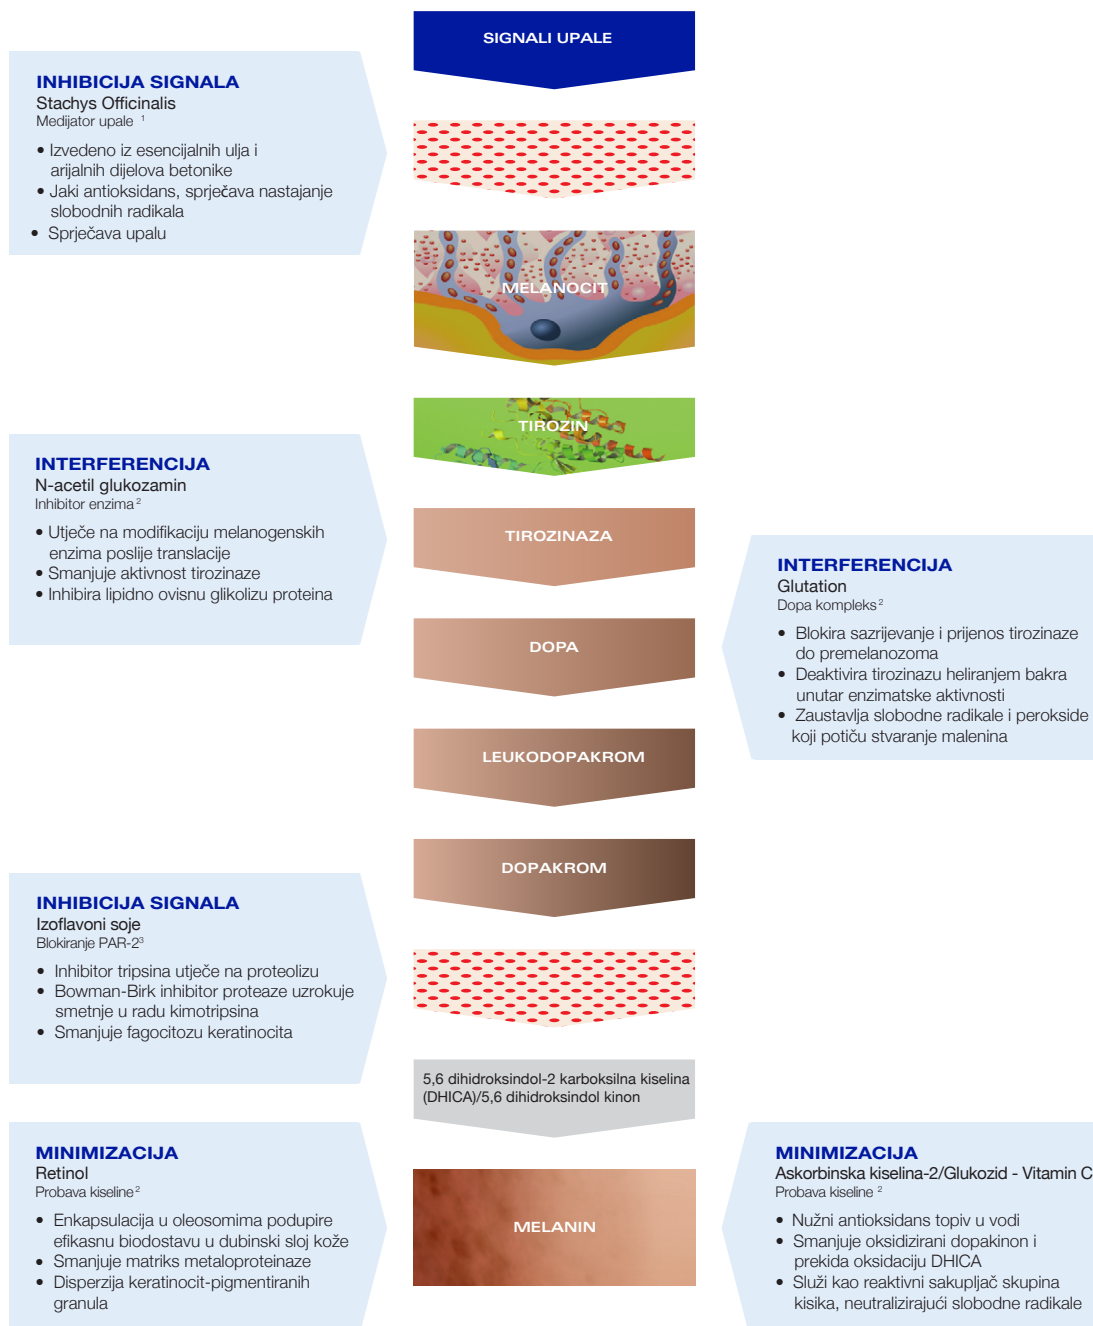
SIGNALI UPALE

INHIBICIJA SIGNALA
Stachys Officinalis
Medijator upale $^1$

• Izvedeno iz esencijalnih ulja i arijalnih dijelova betonike
• Jaki antioksidans, sprječava nastajanje slobodnih radikala
• Sprječava upalu

MELANOCIT

TIROZIN

INTERFERENCIJA
N-acetil glukozamin
Inhibitor enzima $^2$

• Utječe na modifikaciju melanogenskih enzima poslije translacije
• Smanjuje aktivnost tirozinaze
• Inhibira lipidno ovisnu glikolizu proteina

TIROZINAZA

INTERFERENCIJA
Glutation
Dopa kompleks $^2$

• Blokira sazrijevanje i prijenos tirozinaze do premelanozoma
• Deaktivira tirozinazu heliranjem bakra unutar enzimatske aktivnosti
• Zaustavlja slobodne radikale i perokside koji potiču stvaranje malenina

DOPA

LEUKODOPAKROM

DOPAKROM

INHIBICIJA SIGNALA
Izoflavoni soje
Blokiranje PAR-2$^3$

• Inhibitor tripsina utječe na proteolizu
• Bowman-Birk inhibitor proteaze uzrokuje smetnje u radu kimotripsina
• Smanjuje fagocitozu keratinocita

5,6 dihidroksindol-2 karboksilna kiselina (DHICA)/5,6 dihidroksindol kinon

MINIMIZACIJA
Retinol
Probava kiseline $^2$

• Enkapsulacija u oleosomima podupire efikasnu biodostavu u dubinski sloj kože
• Smanjuje matriks metaloproteinaze
• Disperzija keratinocit-pigmentiranih granula

MELANIN

MINIMIZACIJA
Askorbinska kiselina-2/Glukozid - Vitamin C
Probava kiseline $^2$

• Nužni antioksidans topiv u vodi
• Smanjuje oksidizirani dopakinon i prekida oksidaciju DHICA
• Služi kao reaktivni sakupljač skupina kisika, neutralizirajući slobodne radikale